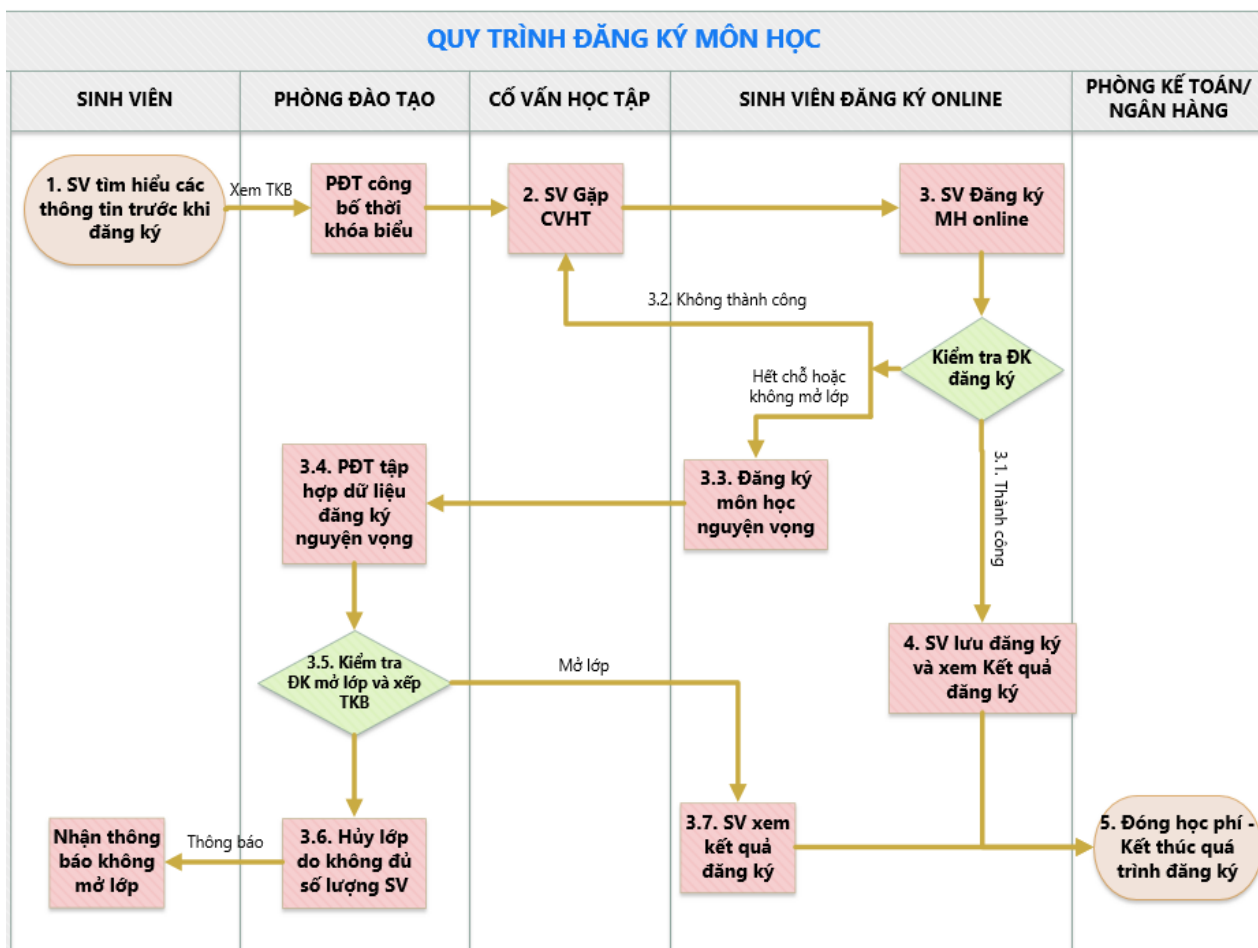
QUY TRÌNH ĐĂNG KÝ MÔN HỌC

SINH VIÊN

PHÒNG ĐÀO TẠO

CỐ VẤN HỌC TẬP

SINH VIÊN ĐĂNG KÝ ONLINE

PHÒNG KẾ TOÁN/ NGÂN HÀNG

1. SV tìm hiểu các thông tin trước khi đăng ký

Xem TKB

PĐT công bố thời khóa biểu

2. SV Gặp CVHT

3. SV Đăng ký MH online

3.2. Không thành công

Kiểm tra ĐK đăng ký

Hết chỗ hoặc không mở lớp

3.1. Thành công

3.4. PĐT tập hợp dữ liệu đăng ký nguyện vọng

3.3. Đăng ký môn học nguyện vọng

4. SV lưu đăng ký và xem Kết quả đăng ký

3.5. Kiểm tra ĐK mở lớp và xếp TKB

Mở lớp

Nhận thông báo không mở lớp

Thông báo

3.6. Hủy lớp do không đủ số lượng SV

3.7. SV xem kết quả đăng ký

5. Đóng học phí - Kết thúc quá trình đăng ký